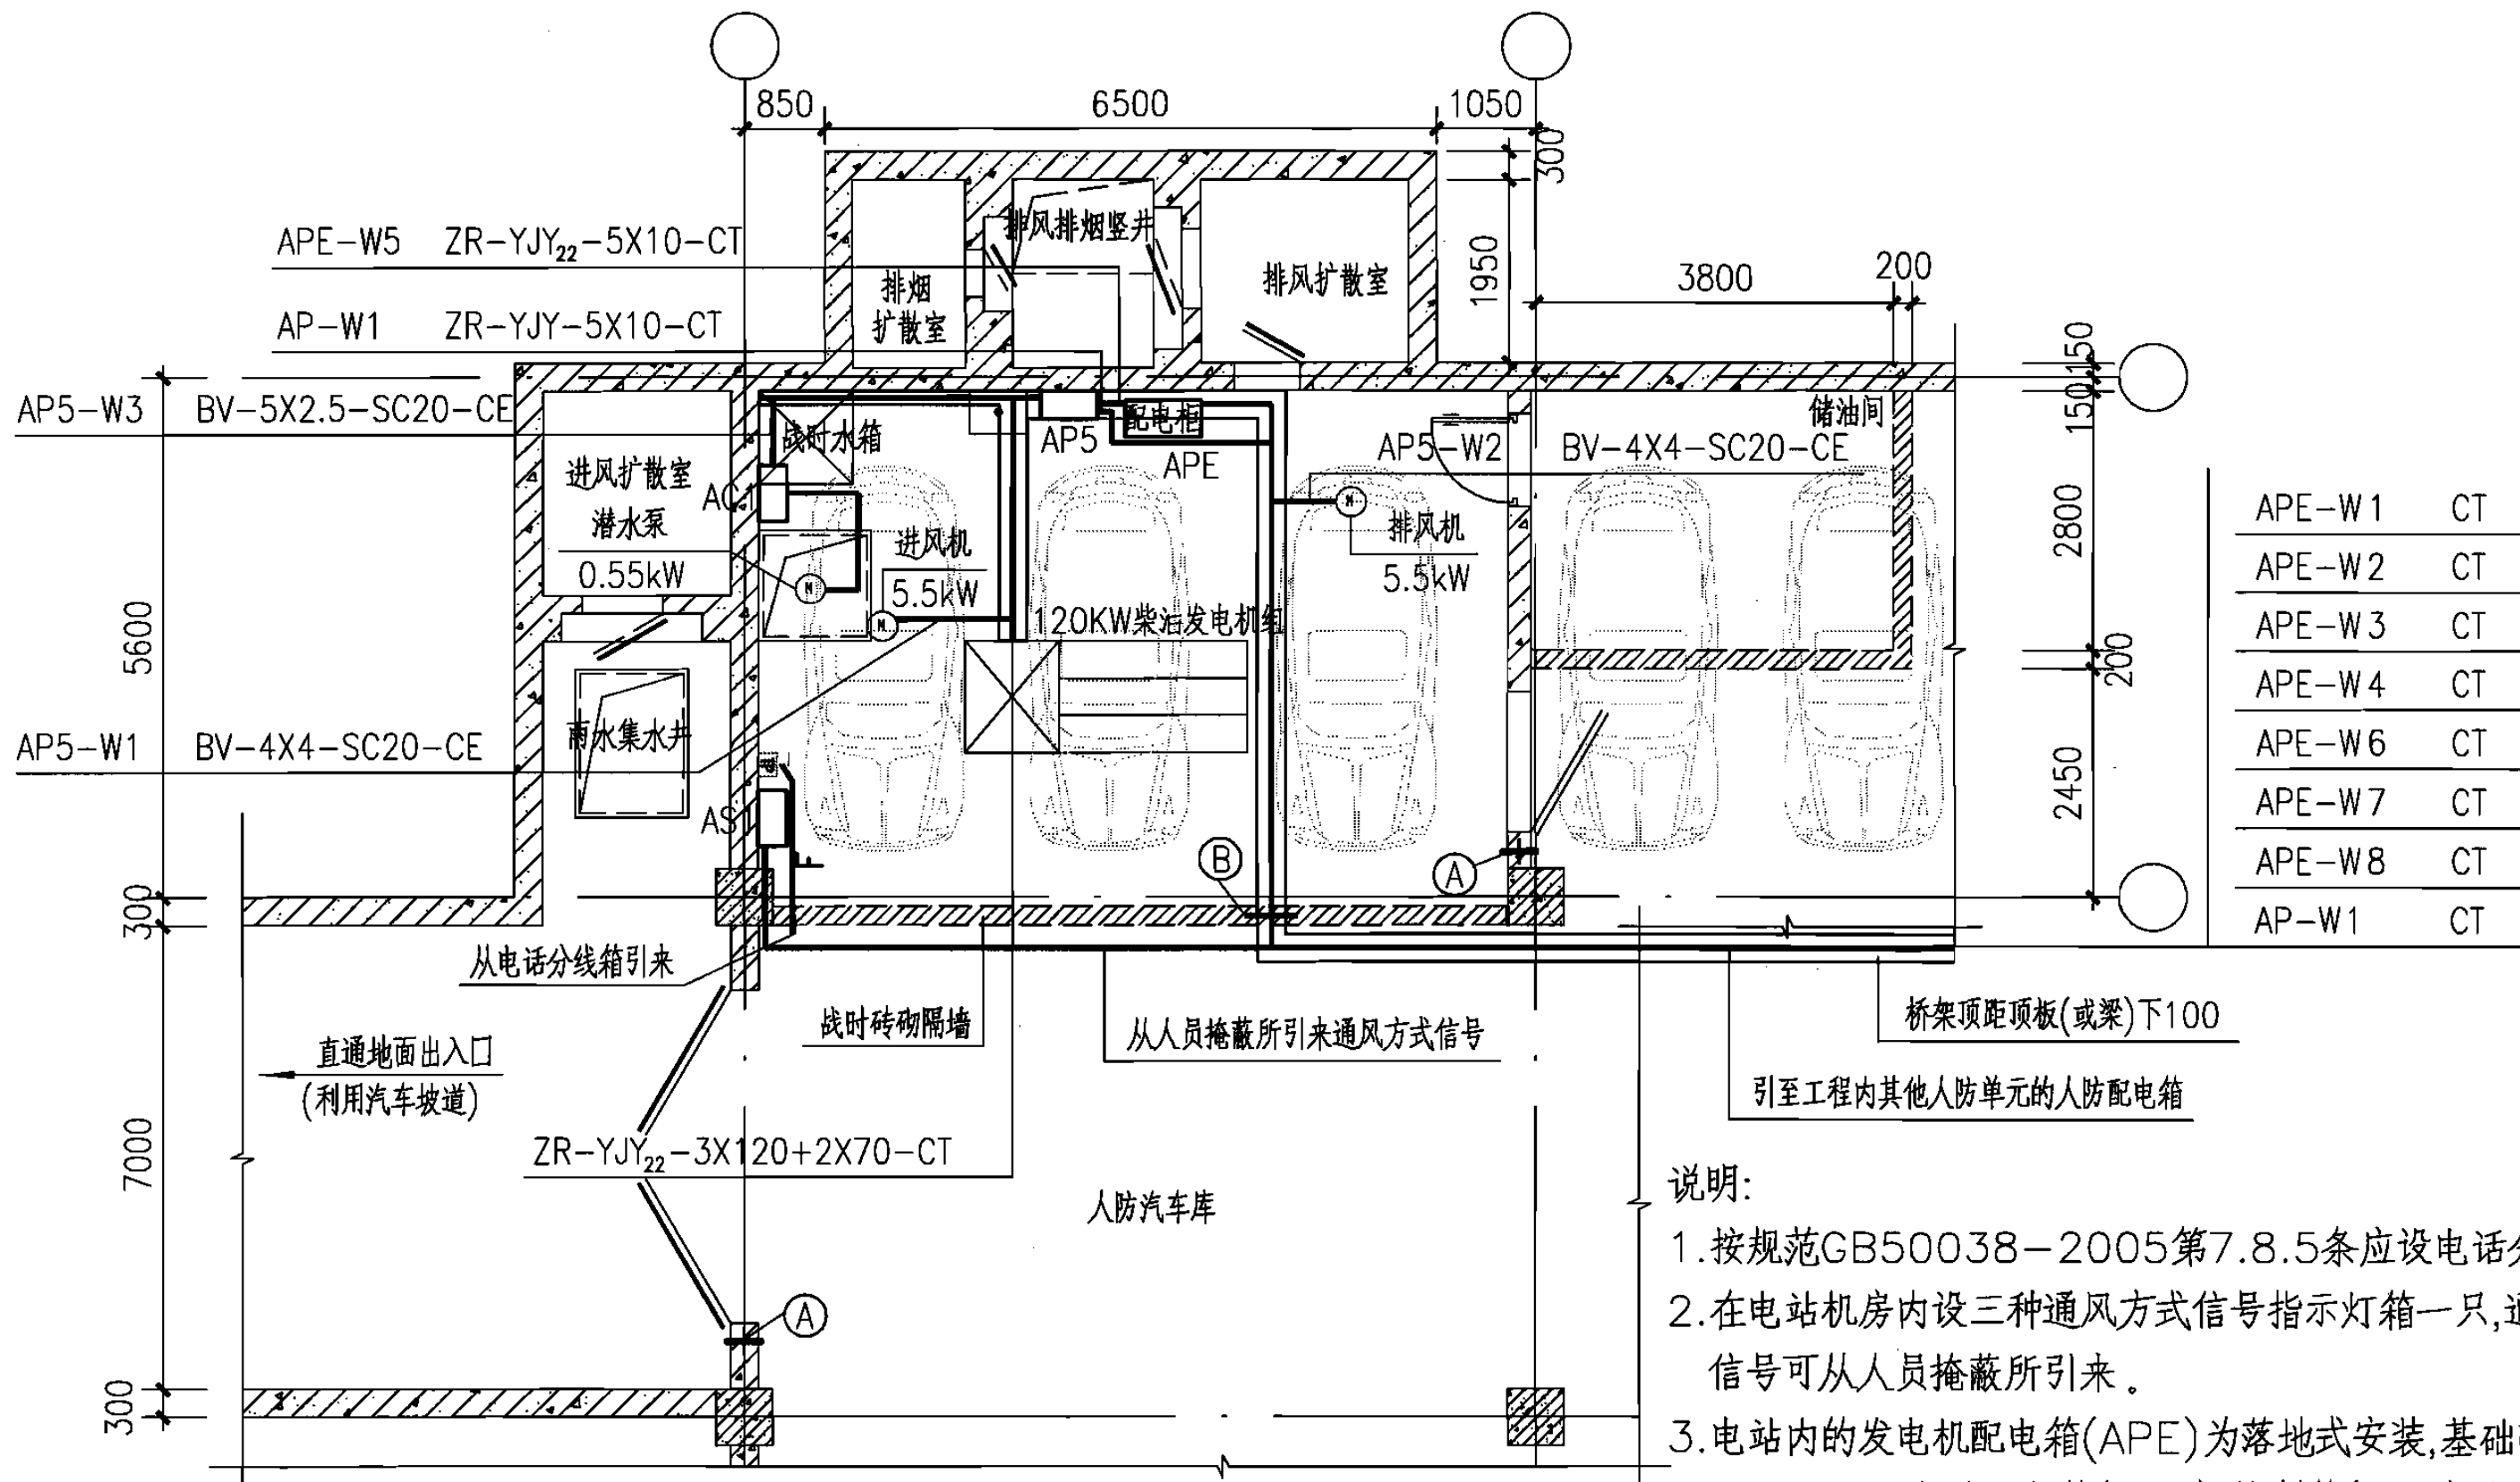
850
6500
1050
300
1950
3800
200
150
150
2800
200
2450
5600
300
7000
300

APE-W5 ZR-YJY$_{22}$-5X10-CT
AP-W1 ZR-YJY-5X10-CT
AP5-W3 BV-5X2.5-SC20-CE
AP5-W1 BV-4X4-SC20-CE

排烟扩散室
排风排烟竖井
排风扩散室
进风扩散室
潜水泵
0.55kW
雨水集水井
战时水箱
AC1
进风机
5.5kW
AP5
配电柜
APE
120KW柴油发电机组
AP5-W2
BV-4X4-SC20-CE
储油间
排风机
5.5kW
AS1
B
A
A

| APE-W1 | CT |
|---|---|
| APE-W2 | CT |
| APE-W3 | CT |
| APE-W4 | CT |
| APE-W6 | CT |
| APE-W7 | CT |
| APE-W8 | CT |
| AP-W1 | CT |

从电话分线箱引来
战时砖砌隔墙
从人员掩蔽所引来通风方式信号
桥架顶距顶板(或梁)下100
引至工程内其他人防单元的人防配电箱
直通地面出入口
(利用汽车坡道)
ZR-YJY$_{22}$-3X120+2X70-CT
人防汽车库

说明:
1.按规范GB50038-2005第7.8.5条应设电话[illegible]
2.在电站机房内设三种通风方式信号指示灯箱一只,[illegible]
信号可从人员掩蔽所引来。
3.电站内的发电机配电箱(APE)为落地式安装,基础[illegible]